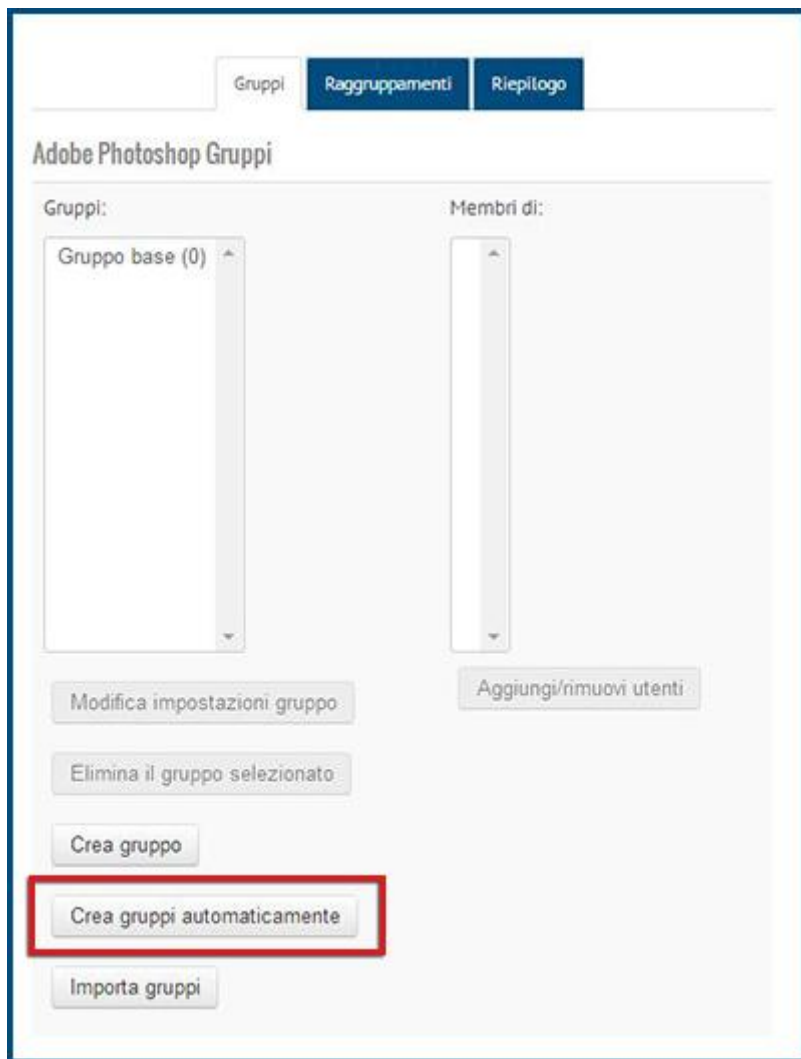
Gruppi | Raggruppamenti | Riepilogo

Adobe Photoshop Gruppi

Gruppi:

Gruppo base (0)

Membri di:

Modifica impostazioni gruppo

Elimina il gruppo selezionato

Crea gruppo

Crea gruppi automaticamente

Importa gruppi

Aggiungi/rimuovi utenti